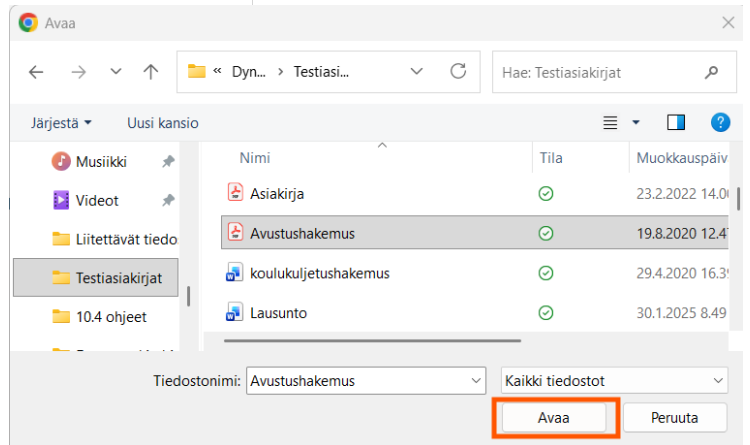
Avaa

« Dyn... › Testiasi...

Hae: Testiasiakirjat

Järjestä ▾ Uusi kansio

Musiikki
Videot
Liitettävät tiedo
Testiasiakirjat
10.4 ohjeet

| Nimi | Tila | Muokkauspäiv |
|---|---|---|
| Asiakirja | | 23.2.2022 14.0 |
| Avustushakemus | | 19.8.2020 12.4 |
| koulukuljetushakemus | | 29.4.2020 16.3 |
| Lausunto | | 30.1.2025 8.49 |

Tiedostonimi: Avustushakemus

Kaikki tiedostot

Avaa Peruuta